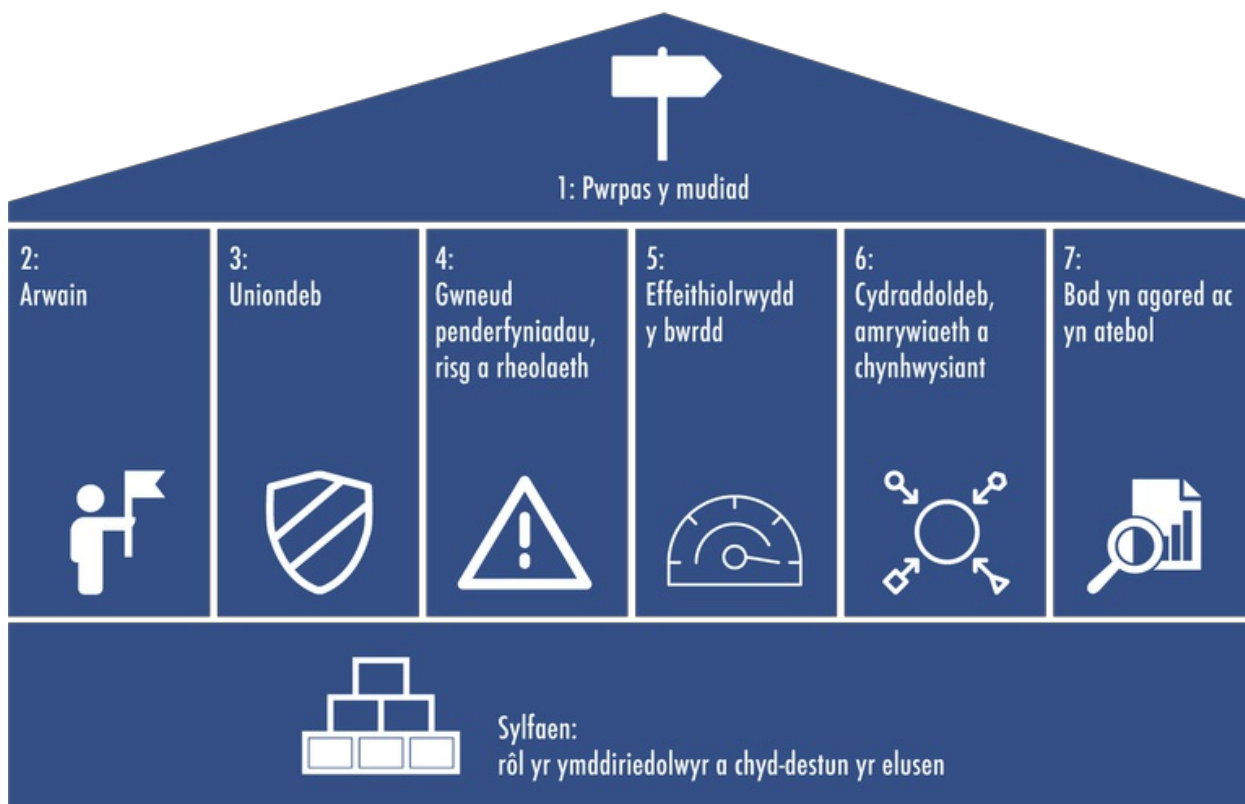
1: Pwrpas y mudiad

2:
Arwain

3:
Uniondeb

4:
Gwneud penderfyniadau, risg a rheolaeth

5:
Effeithiolrwydd y bwrdd

6:
Cydraddoldeb, amrywiaeth a chynhwysiant

7:
Bod yn agored ac yn atebol

Sylfaen:
rôl yr ymddiriedolwyr a chyd-destun yr elusen